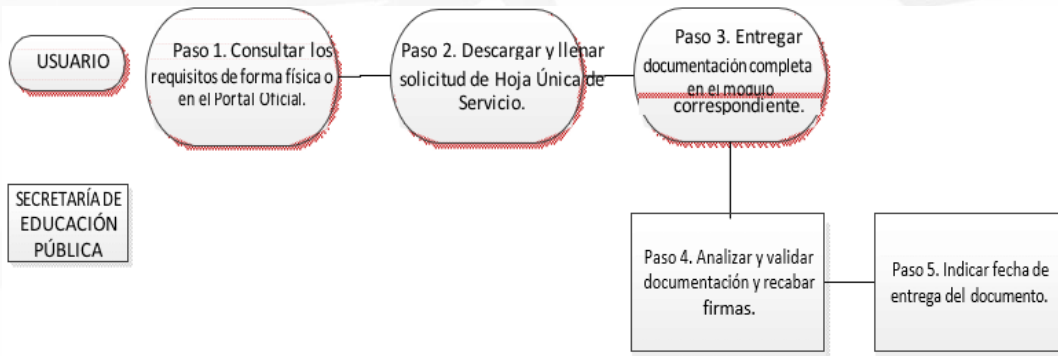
USUARIO

Paso 1. Consultar los requisitos de forma física o en el Portal Oficial.

Paso 2. Descargar y llenar solicitud de Hoja Única de Servicio.

Paso 3. Entregar documentación completa en el modulo correspondiente.

SECRETARÍA DE EDUCACIÓN PÚBLICA

Paso 4. Analizar y validar documentación y recabar firmas.

Paso 5. Indicar fecha de entrega del documento.